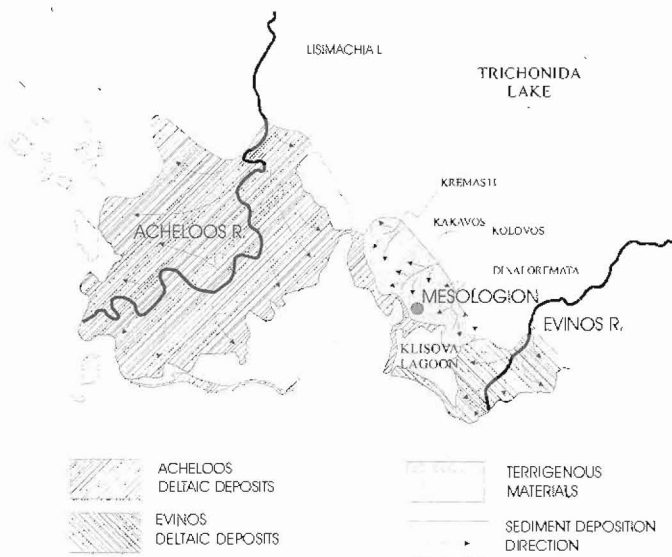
LISIMACHIA L

TRICHONIDA LAKE

KREMASTI

KAKAVOS

KOLOVOS

DIVALORETMATA

ACHELOOS R.

MESOLOGION

EVINOS R.

KLISOVA LAGOON

ACHELOOS DELTAIC DEPOSITS

EVINOS DELTAIC DEPOSITS

TERRIGENOUS MATERIALS

SEDIMENT DEPOSITION DIRECTION